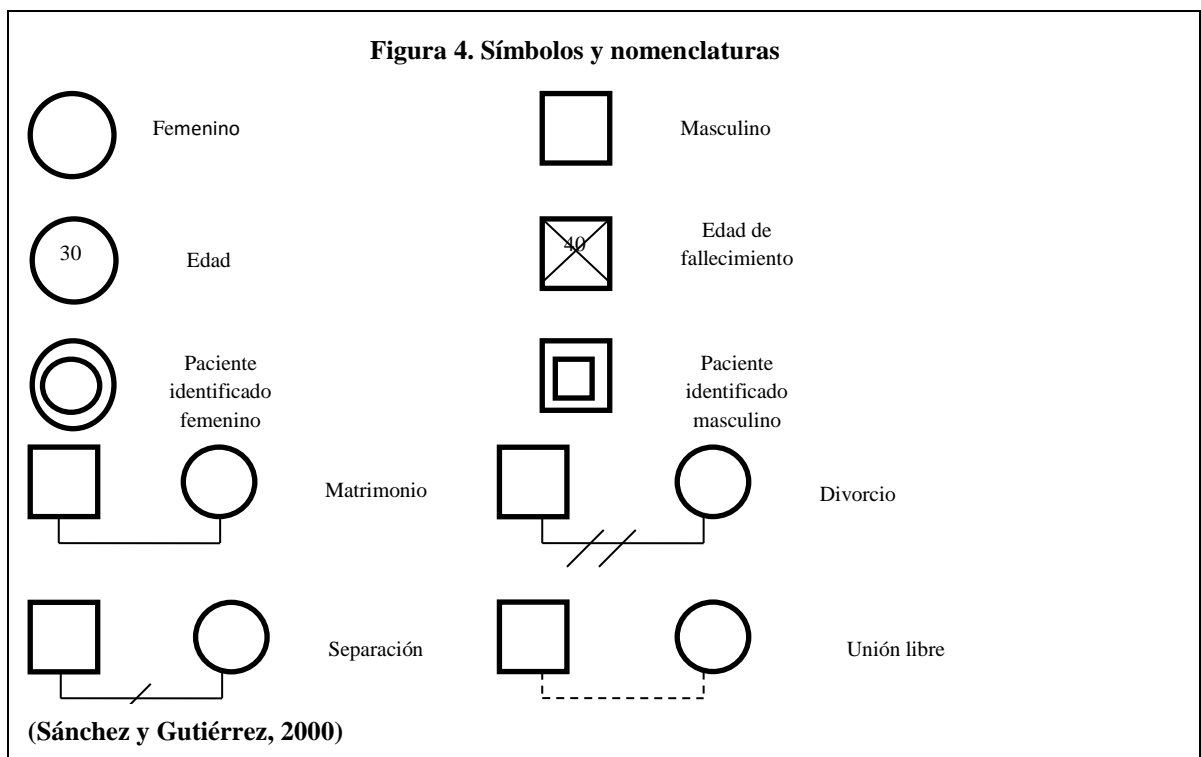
Figura 4. Símbolos y nomenclaturas

Femenino

Masculino

30

Edad

40

Edad de fallecimiento

Paciente identificado femenino

Paciente identificado masculino

Matrimonio

Divorcio

Separación

Unión libre

(Sánchez y Gutiérrez, 2000)